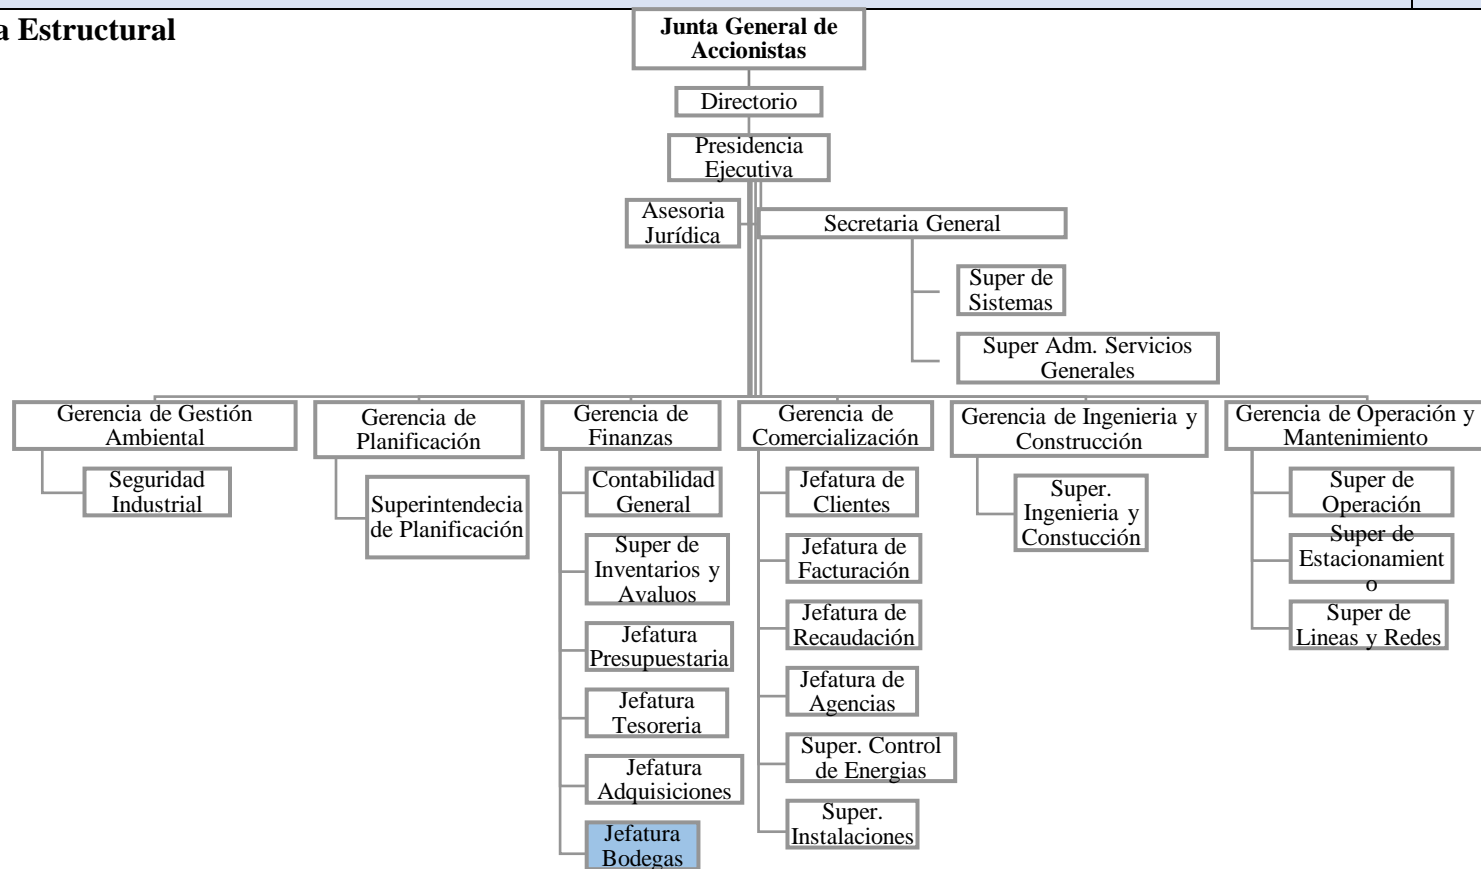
a Estructural

Junta General de Accionistas

Directorio

Presidencia Ejecutiva

Asesoria Jurídica

Secretaria General

Super de Sistemas

Super Adm. Servicios Generales

Gerencia de Gestión Ambiental

Seguridad Industrial

Gerencia de Planificación

Superintendecia de Planificación

Gerencia de Finanzas

Contabilidad General

Super de Inventarios y Avaluos

Jefatura Presupuestaria

Jefatura Tesoreria

Jefatura Adquisiciones

Jefatura Bodegas

Gerencia de Comercialización

Jefatura de Clientes

Jefatura de Facturación

Jefatura de Recaudación

Jefatura de Agencias

Super. Control de Energias

Super. Instalaciones

Gerencia de Ingenieria y Construcción

Super. Ingenieria y Constucción

Gerencia de Operación y Mantenimiento

Super de Operación

Super de Estacionamient o

Super de Lineas y Redes